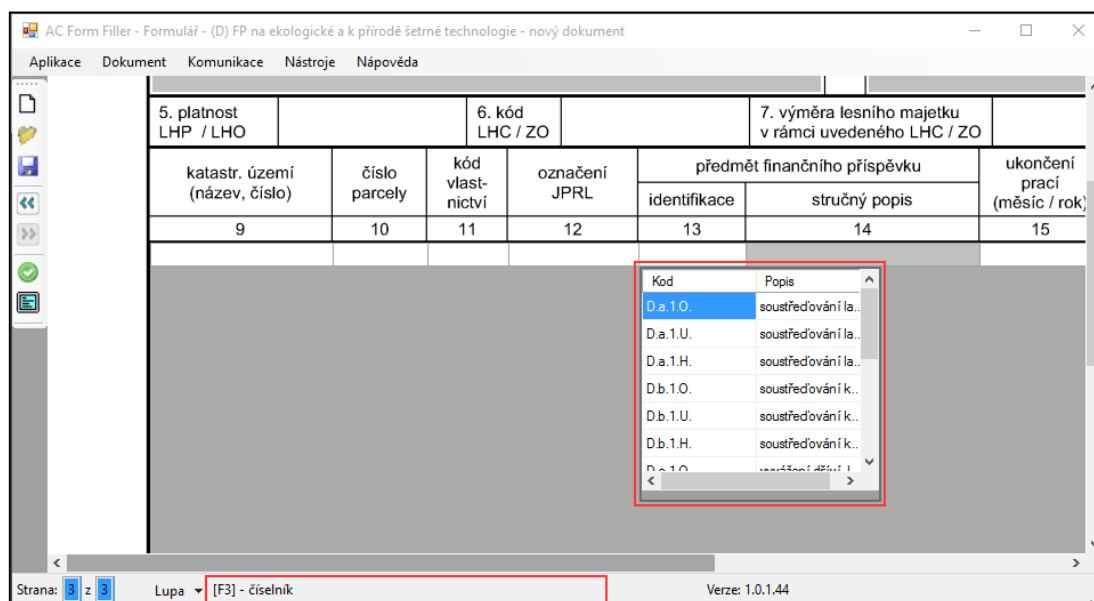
AC Form Filler - Formulář - (D) FP na ekologické a k přírodě šetrné technologie - nový dokument

Aplikace Dokument Komunikace Nástroje Nápověda

| 5. platnost LHP / LHO | | 6. kód LHC / ZO | | 7. výměra lesního majetku v rámci uvedeného LHC / ZO | |
|---|---|---|---|---|---|

| katastr. území (název, číslo) | číslo parcely | kód vlastnictví | označení JPRL | předmět finančního příspěvku: identifikace | předmět finančního příspěvku: stručný popis | ukončení prací (měsíc / rok) |
|---|---|---|---|---|---|---|
| 9 | 10 | 11 | 12 | 13 | 14 | 15 |

| Kod | Popis |
|---|---|
| D.a.1.O. | soustřeďování la.. |
| D.a.1.U. | soustřeďování la.. |
| D.a.1.H. | soustřeďování la.. |
| D.b.1.O. | soustřeďování k.. |
| D.b.1.U. | soustřeďování k.. |
| D.b.1.H. | soustřeďování k.. |
| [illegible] | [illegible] |

Strana: 3 z 3 Lupa [F3] - číselník Verze: 1.0.1.44